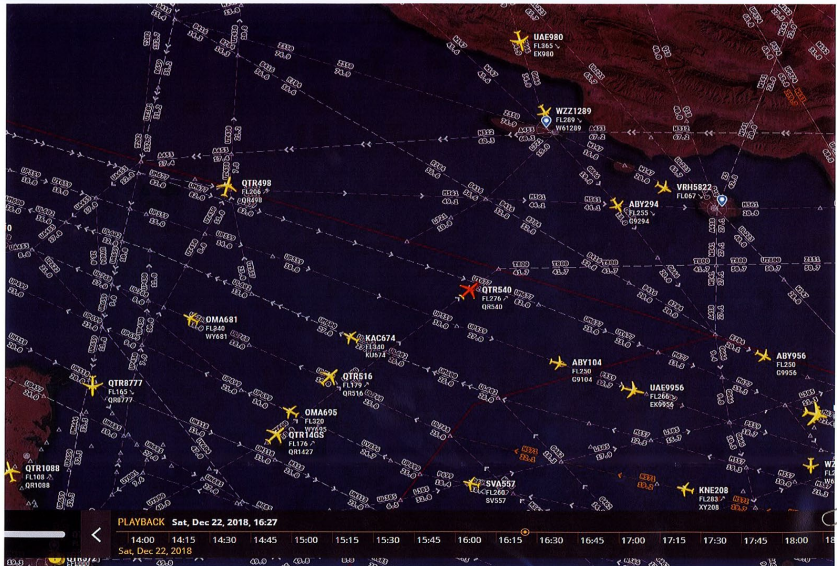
UAE980
FL365
EK980

WZZ1289
FL269
W61289

QTR498
FL206
QR498

ABY294
FL255
G9294

VRH5822
FL067

QTR540
FL276
QR540

OMA681
FL340
WY681

KAC674
FL330
KU674

ABY104
FL250
G9104

ABY956
FL250
G9956

QTR8777
FL165
QR8777

QTR516
FL179
QR516

UAE9956
FL266
EK9956

OMA695
FL320
WY695

QTR1427
FL176
QR1427

QTR1088
FL108
QR1088

SVA557
FL267
SV557

KNE208
FL283
XY208

PLAYBACK Sat, Dec 22, 2018, 16:27

14:00 14:15 14:30 14:45 15:00 15:15 15:30 15:45 16:00 16:15 16:30 16:45 17:00 17:15 17:30 17:45 18:00
Sat, Dec 22, 2018